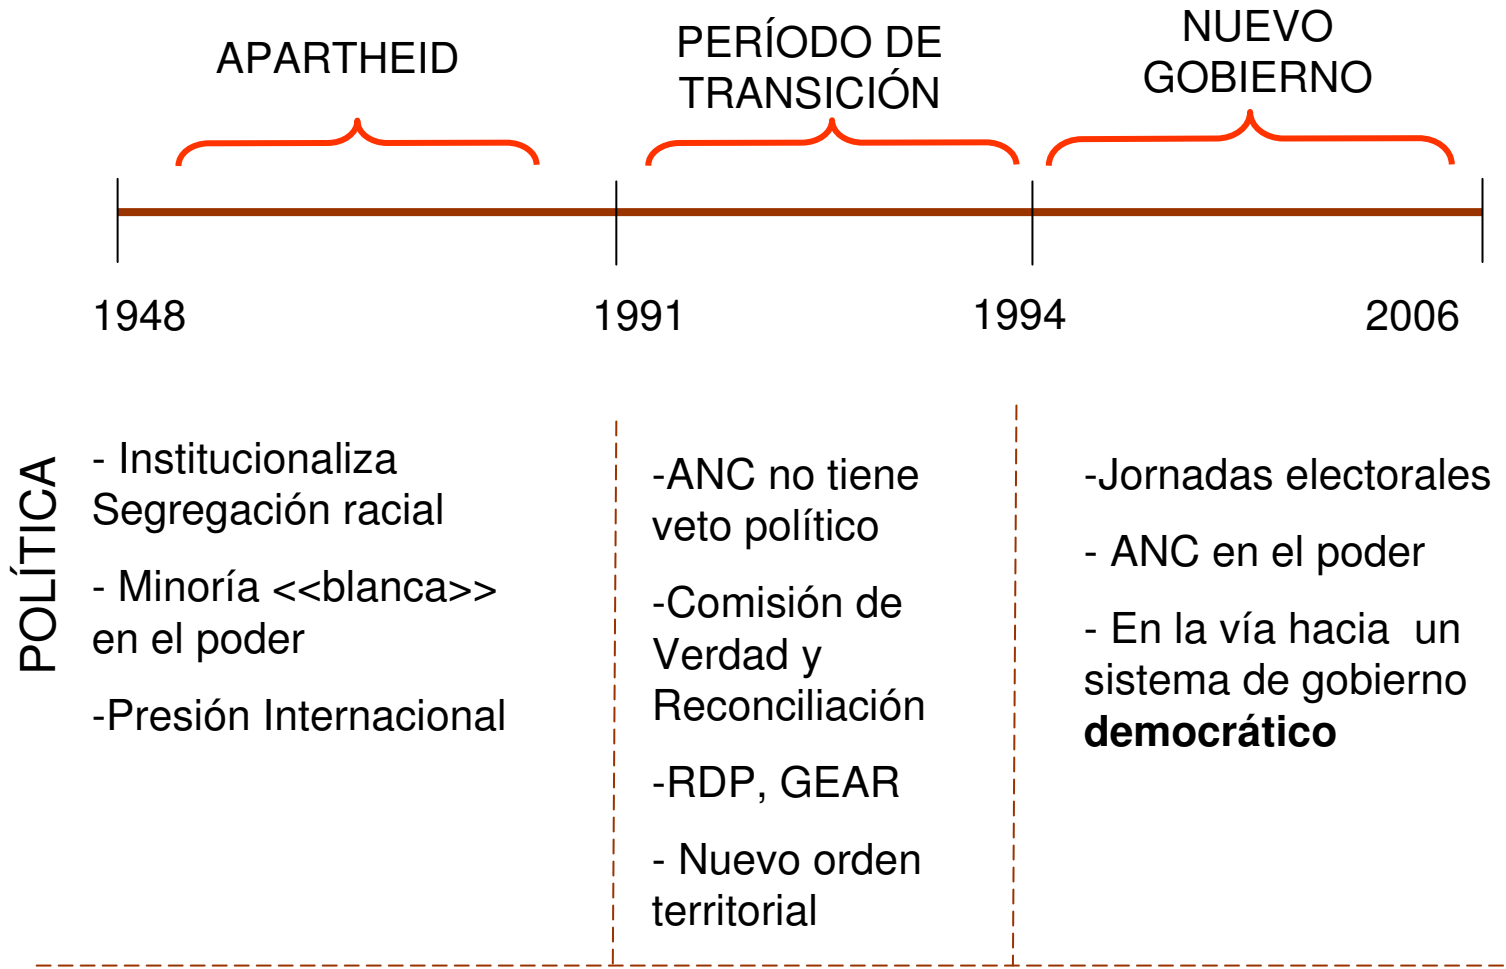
APARTHEID

PERÍODO DE TRANSICIÓN

NUEVO GOBIERNO

1948

1991

1994

2006

POLÍTICA

- Institucionaliza Segregación racial

- Minoría <<blanca>> en el poder

-Presión Internacional

-ANC no tiene veto político

-Comisión de Verdad y Reconciliación

-RDP, GEAR

- Nuevo orden territorial

-Jornadas electorales

- ANC en el poder

- En la vía hacia un sistema de gobierno **democrático**